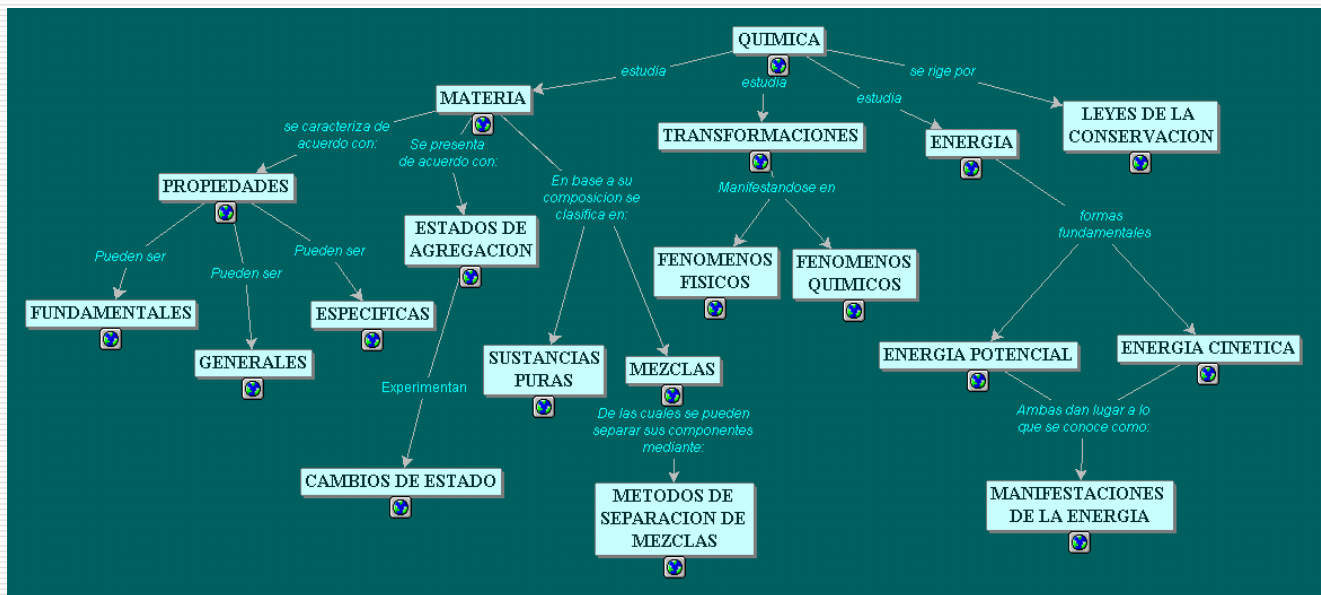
QUIMICA

estudia

MATERIA

estudia

TRANSFORMACIONES

estudia

ENERGIA

se rige por

LEYES DE LA CONSERVACION

se caracteriza de acuerdo con:

PROPIEDADES

Pueden ser

FUNDAMENTALES

Pueden ser

GENERALES

Pueden ser

ESPECIFICAS

Se presenta de acuerdo con:

ESTADOS DE AGREGACION

Experimentan

CAMBIOS DE ESTADO

En base a su composicion se clasifica en:

SUSTANCIAS PURAS

MEZCLAS

De las cuales se pueden separar sus componentes mediante:

METODOS DE SEPARACION DE MEZCLAS

Manifestandose en

FENOMENOS FISICOS

FENOMENOS QUIMICOS

formas fundamentales

ENERGIA POTENCIAL

ENERGIA CINETICA

Ambas dan lugar a lo que se conoce como:

MANIFESTACIONES DE LA ENERGIA